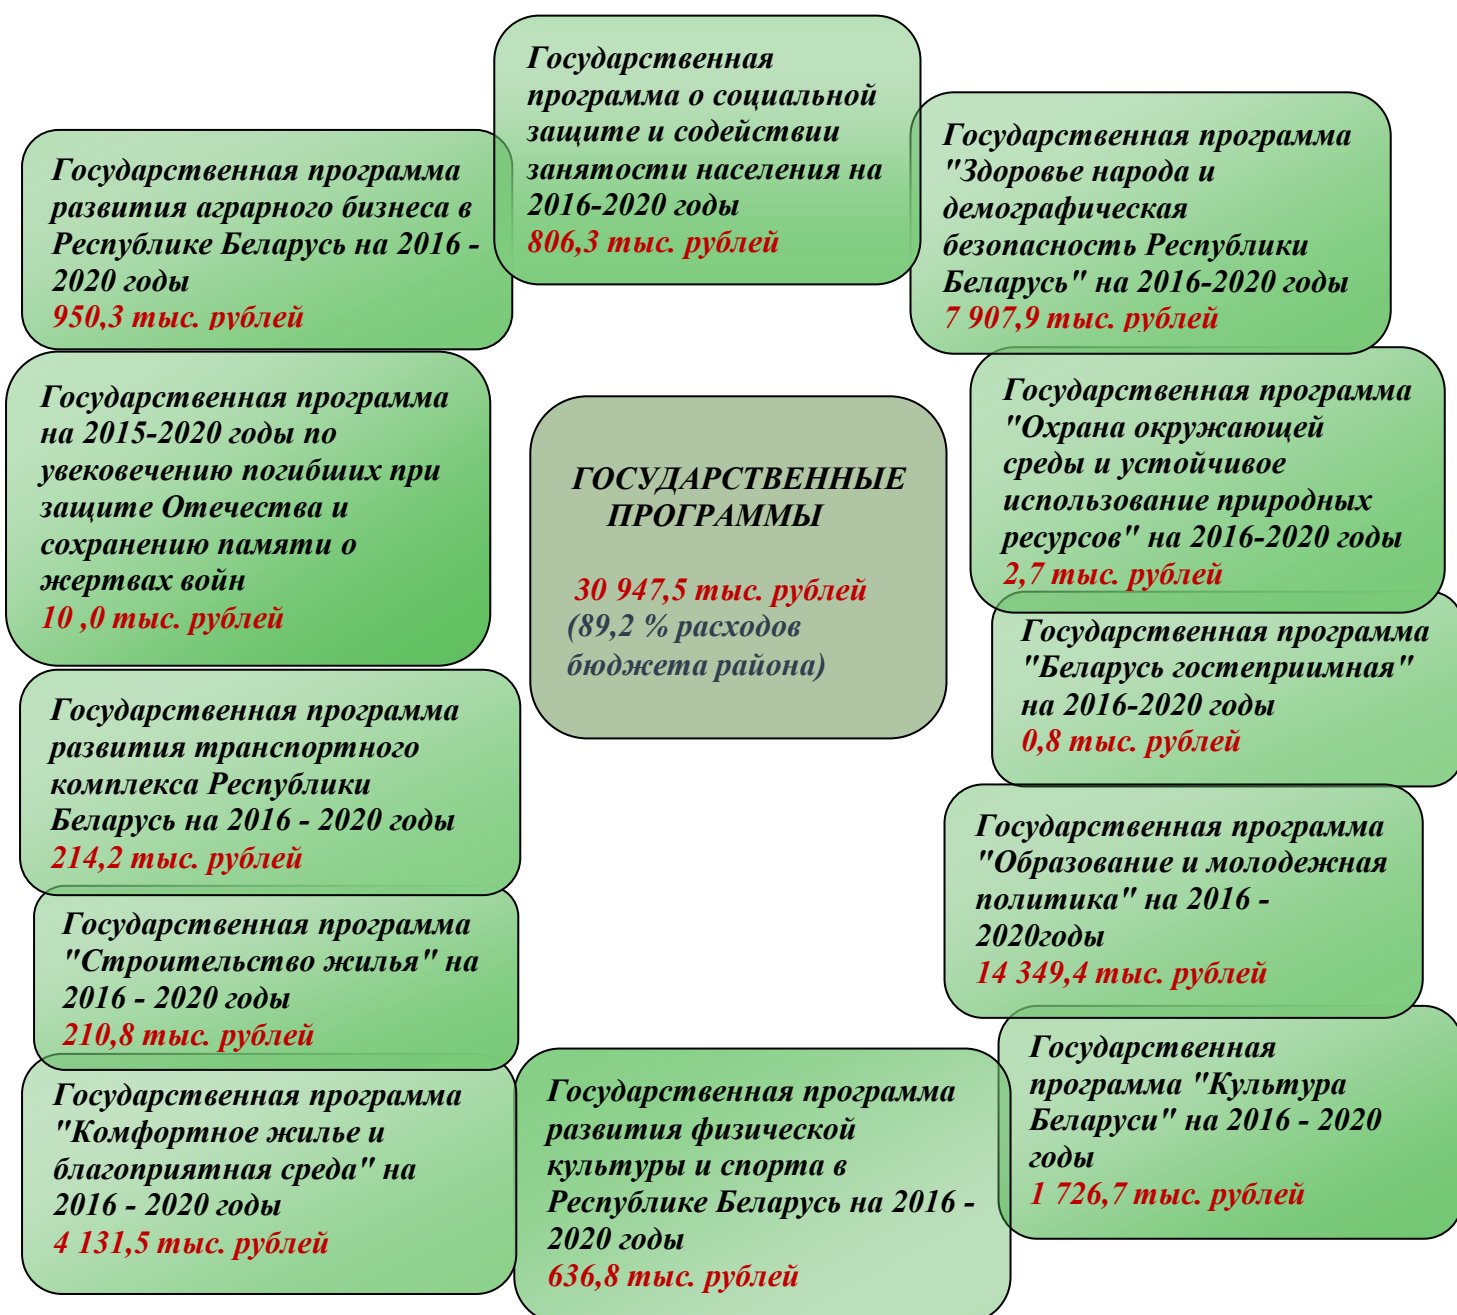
Государственная программа о социальной защите и содействии занятости населения на 2016-2020 годы
806,3 тыс. рублей

Государственная программа развития аграрного бизнеса в Республике Беларусь на 2016 - 2020 годы
950,3 тыс. рублей

Государственная программа "Здоровье народа и демографическая безопасность Республики Беларусь" на 2016-2020 годы
7 907,9 тыс. рублей

Государственная программа на 2015-2020 годы по увековечению погибших при защите Отечества и сохранению памяти о жертвах войн
10 ,0 тыс. рублей

ГОСУДАРСТВЕННЫЕ ПРОГРАММЫ

30 947,5 тыс. рублей
(89,2 % расходов бюджета района)

Государственная программа "Охрана окружающей среды и устойчивое использование природных ресурсов" на 2016-2020 годы
2,7 тыс. рублей

Государственная программа "Беларусь гостеприимная" на 2016-2020 годы
0,8 тыс. рублей

Государственная программа развития транспортного комплекса Республики Беларусь на 2016 - 2020 годы
214,2 тыс. рублей

Государственная программа "Образование и молодежная политика" на 2016 - 2020годы
14 349,4 тыс. рублей

Государственная программа "Строительство жилья" на 2016 - 2020 годы
210,8 тыс. рублей

Государственная программа "Культура Беларуси" на 2016 - 2020 годы
1 726,7 тыс. рублей

Государственная программа "Комфортное жилье и благоприятная среда" на 2016 - 2020 годы
4 131,5 тыс. рублей

Государственная программа развития физической культуры и спорта в Республике Беларусь на 2016 - 2020 годы
636,8 тыс. рублей